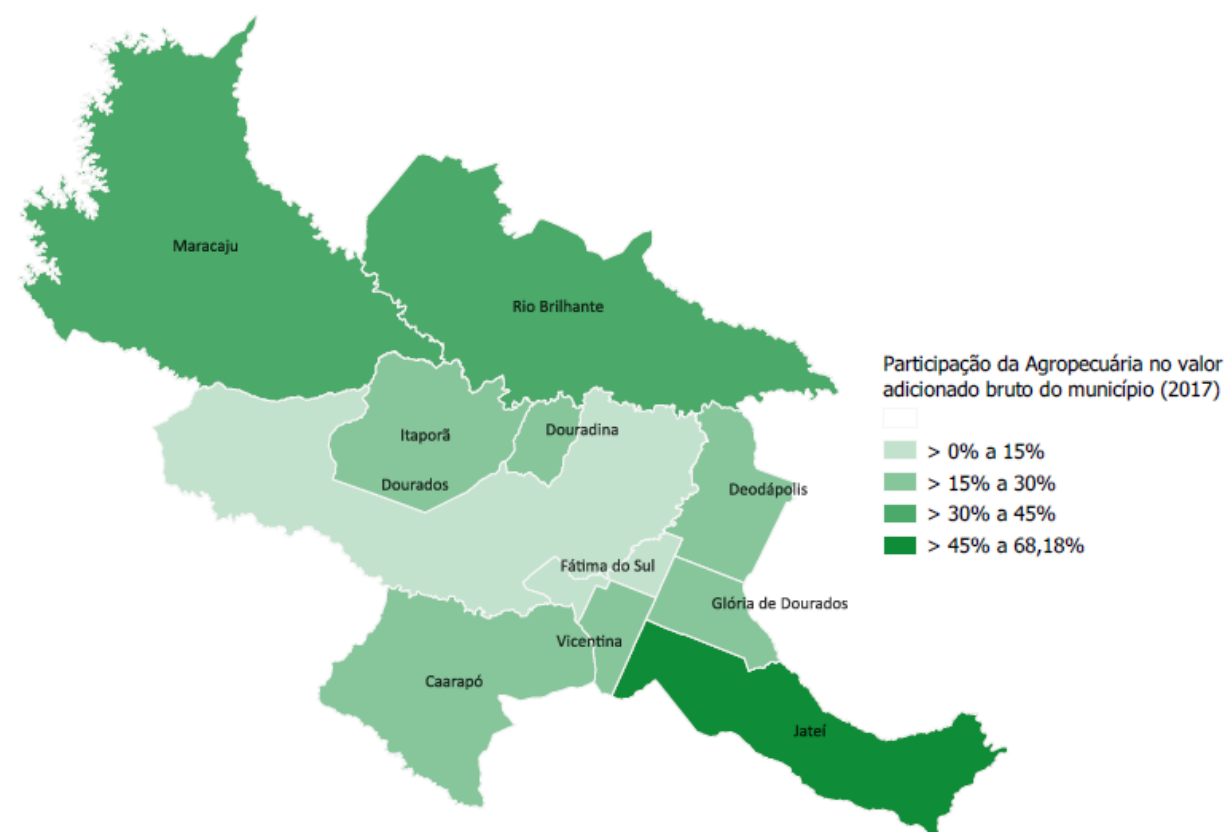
Maracaju

Rio Brilhante

Itaporã

Douradina

Dourados

Deodápolis

Fátima do Sul

Glória de Dourados

Vicentina

Caarapó

Jateí

Participação da Agropecuária no valor adicionado bruto do município (2017)

> 0% a 15%

> 15% a 30%

> 30% a 45%

> 45% a 68,18%